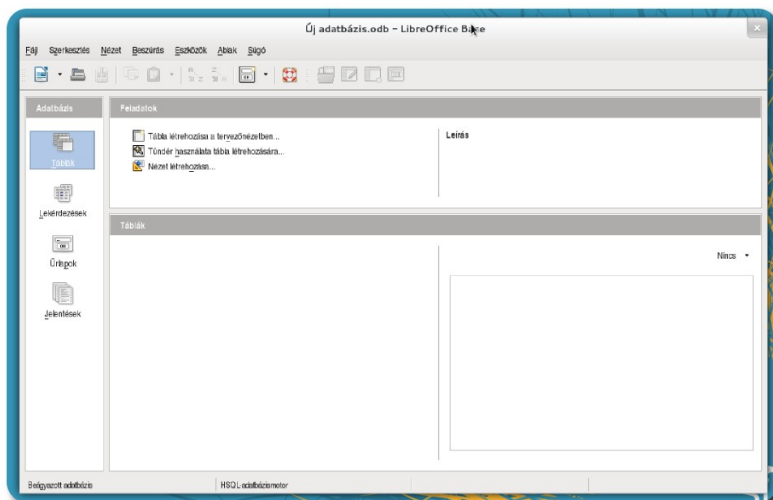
Új adatbázis.odb – LibreOffice Base

Fájl Szerkesztés Nézet Beszúrás Eszközök Ablak Súgó

Adatbázis

Táblák

Lekérdezések

Űrlapok

Jelentések

Feladatok

Tábla létrehozása a tervezőnézetben...

Tündér használata tábla létrehozására...

Nézet létrehozása...

Leírás

Táblák

Nincs

Beágyazott adatbázis

HSQL adatbázismotor